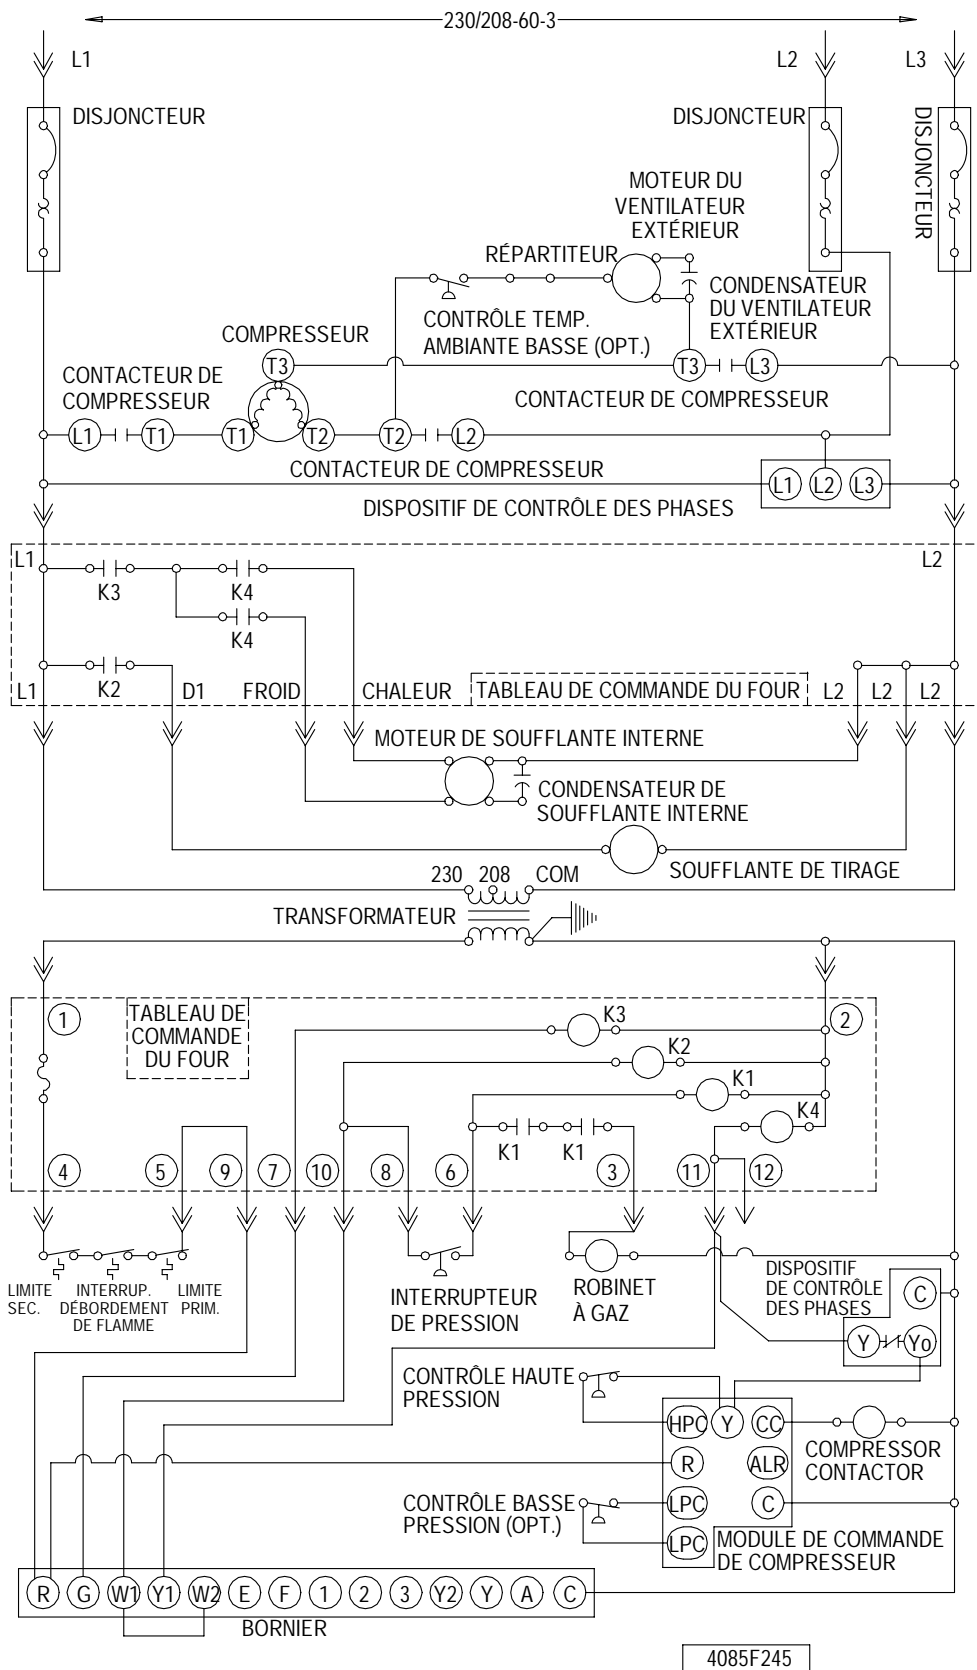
230/208-60-3

L1

L2

L3

DISJONCTEUR

DISJONCTEUR

DISJONCTEUR

MOTEUR DU VENTILATEUR EXTÉRIEUR

RÉPARTITEUR

CONDENSATEUR DU VENTILATEUR EXTÉRIEUR

CONTRÔLE TEMP. AMBIANTE BASSE (OPT.)

COMPRESSEUR

T3

CONTACTEUR DE COMPRESSEUR

T3 L3

CONTACTEUR DE COMPRESSEUR

L1 T1 T1 T2 T2 L2

CONTACTEUR DE COMPRESSEUR

L1 L2 L3

DISPOSITIF DE CONTRÔLE DES PHASES

L1

L2

K3

K4

K4

K2

L1

D1

FROID

CHALEUR

TABLEAU DE COMMANDE DU FOUR

L2 L2 L2

MOTEUR DE SOUFFLANTE INTERNE

CONDENSATEUR DE SOUFFLANTE INTERNE

SOUFFLANTE DE TIRAGE

230 208 COM

TRANSFORMATEUR

1

TABLEAU DE COMMANDE DU FOUR

K3

2

K2

K1

K1 K1

K4

4 5 9 7 10 8 6 3 11 12

LIMITE SEC.

INTERRUP. DÉBORDEMENT DE FLAMME

LIMITE PRIM.

INTERRUPTEUR DE PRESSION

ROBINET À GAZ

DISPOSITIF DE CONTRÔLE DES PHASES

C

Y Yo

CONTRÔLE HAUTE PRESSION

HPC Y CC

COMPRESSOR CONTACTOR

R ALR

CONTRÔLE BASSE PRESSION (OPT.)

LPC C

LPC

MODULE DE COMMANDE DE COMPRESSEUR

R G W1 Y1 W2 E F 1 2 3 Y2 Y A C

BORNIER

4085F245